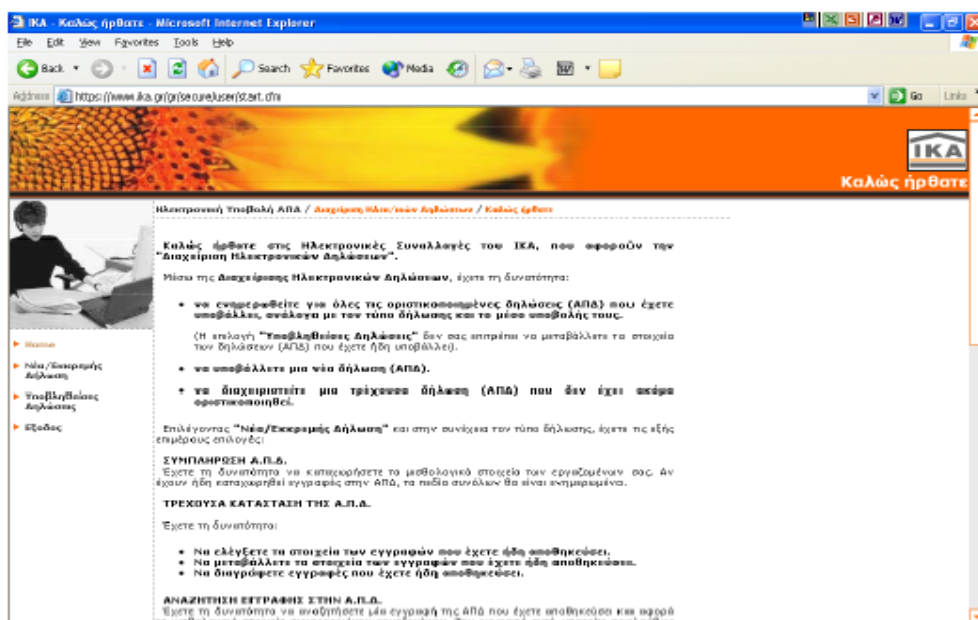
IKA - Καλώς ήρθατε - Microsoft Internet Explorer

File Edit View Favorites Tools Help

Back Search Favorites Media

Address https://www.ika.gr/gr/secure/user/start.cfm Go Links

IKA

Καλώς ήρθατε

Ηλεκτρονική Υποβολή ΑΠΔ / Διαχείριση Ηλεκ/κών Δηλώσεων / Καλώς ήρθατε

Home

Νέα/Εκκρεμής Δήλωση

Υποβληθείσες Δηλώσεις

Εξοδος

Καλώς ήρθατε στις Ηλεκτρονικές Συναλλαγές του ΙΚΑ, που αφορούν την "Διαχείριση Ηλεκτρονικών Δηλώσεων".

Μέσω της Διαχείρισης Ηλεκτρονικών Δηλώσεων, έχετε τη δυνατότητα:

• να ενημερωθείτε για όλες τις οριστικοποιημένες δηλώσεις (ΑΠΔ) που έχετε υποβάλλει, ανάλογα με τον τύπο δήλωσης και το μέσο υποβολής τους.

(Η επιλογή "Υποβληθείσες Δηλώσεις" δεν σας επιτρέπει να μεταβάλλετε τα στοιχεία των δηλώσεων (ΑΠΔ) που έχετε ήδη υποβάλλει).

• να υποβάλλετε μια νέα δήλωση (ΑΠΔ).

• να διαχειριστείτε μια τρέχουσα δήλωση (ΑΠΔ) που δεν έχει ακόμα οριστικοποιηθεί.

Επιλέγοντας "Νέα/Εκκρεμής Δήλωση" και στην συνέχεια τον τύπο δήλωσης, έχετε τις εξής επιμέρους επιλογές:

ΣΥΜΠΛΗΡΩΣΗ Α.Π.Δ.
Έχετε τη δυνατότητα να καταχωρήσετε τα μισθολογικά στοιχεία των εργαζομένων σας. Αν έχουν ήδη καταχωρηθεί εγγραφές στην ΑΠΔ, τα πεδία συνόλων θα είναι ενημερωμένα.

ΤΡΕΧΟΥΣΑ ΚΑΤΑΣΤΑΣΗ ΤΗΣ Α.Π.Δ.

Έχετε τη δυνατότητα:

• Να ελέγξετε τα στοιχεία των εγγραφών που έχετε ήδη αποθηκεύσει.
• Να μεταβάλλετε τα στοιχεία των εγγραφών που έχετε ήδη αποθηκεύσει.
• Να διαγράψετε εγγραφές που έχετε ήδη αποθηκεύσει.

ΑΝΑΖΗΤΗΣΗ ΕΓΓΡΑΦΗΣ ΣΤΗΝ Α.Π.Δ.
Έχετε τη δυνατότητα να αναζητήσετε μία εγγραφή της ΑΠΔ που έχετε αποθηκεύσει και αφορά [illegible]